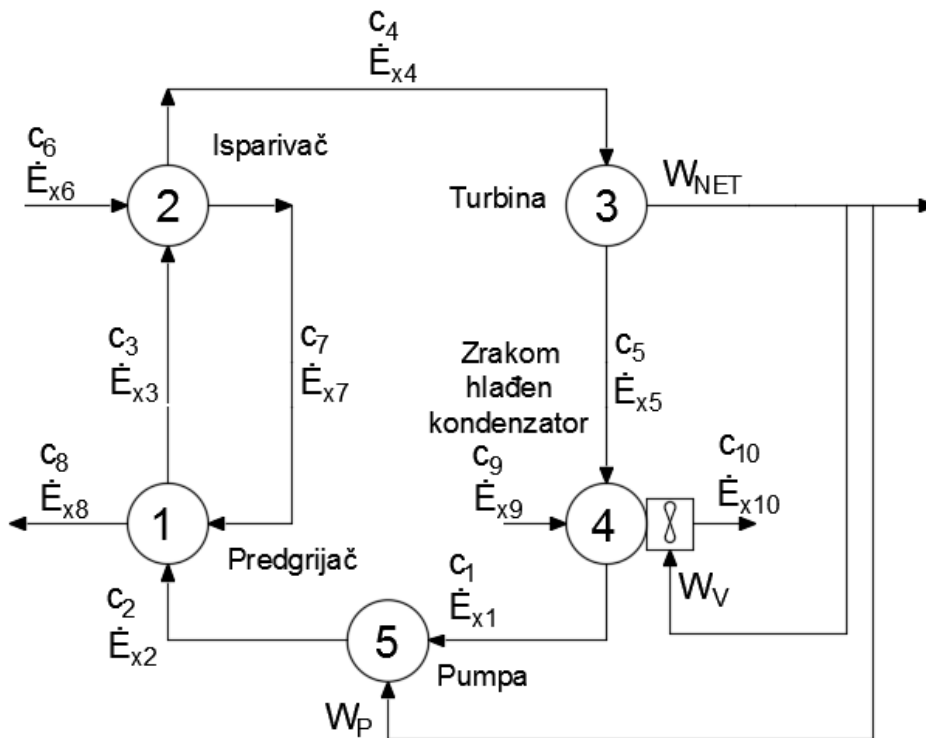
$c_4$
$\dot{E}_{x4}$

$c_6$
$\dot{E}_{x6}$

Isparivač

2

Turbina

3

$W_{NET}$

$c_3$
$\dot{E}_{x3}$

$c_7$
$\dot{E}_{x7}$

Zrakom hlađen kondenzator

$c_5$
$\dot{E}_{x5}$

$c_8$
$\dot{E}_{x8}$

1

Predgrijač

$c_9$
$\dot{E}_{x9}$

4

$c_{10}$
$\dot{E}_{x10}$

$W_V$

$c_1$
$\dot{E}_{x1}$

$c_2$
$\dot{E}_{x2}$

5

Pumpa

$W_P$